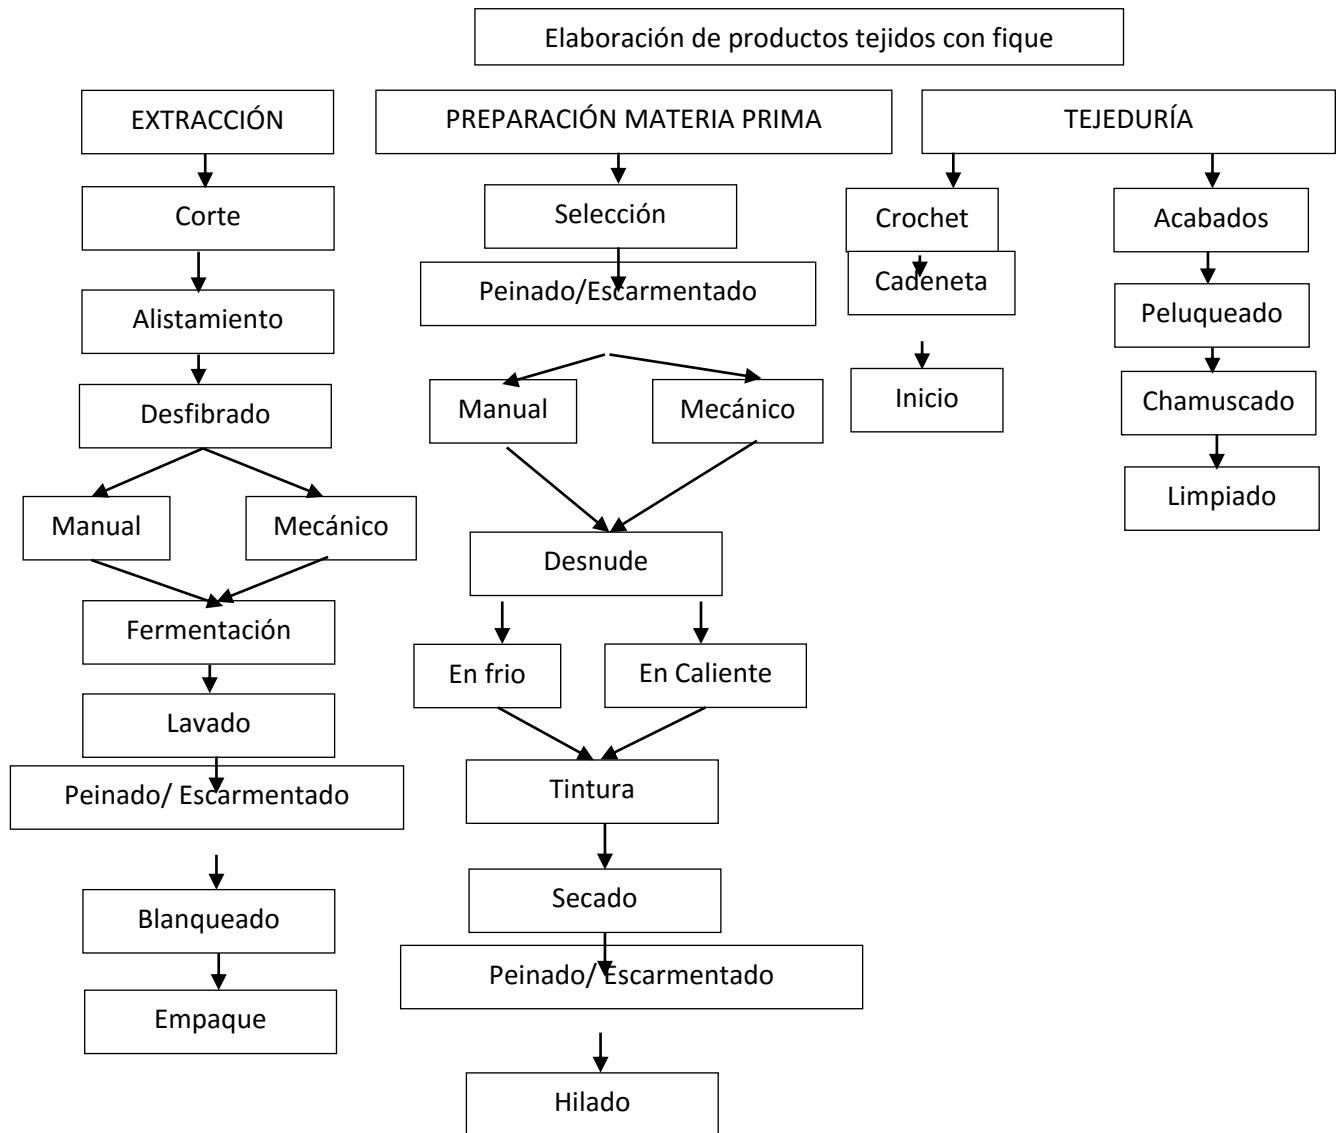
Elaboración de productos tejidos con fique

EXTRACCIÓN

Corte

Alistamiento

Desfibrado

Manual

Mecánico

Fermentación

Lavado

Peinado/ Escarmentado

Blanqueado

Empaque

PREPARACIÓN MATERIA PRIMA

Selección

Peinado/Escarmentado

Manual

Mecánico

Desnude

En frio

En Caliente

Tintura

Secado

Peinado/ Escarmentado

Hilado

TEJEDURÍA

Crochet

Cadeneta

Inicio

Acabados

Peluqueado

Chamuscado

Limpiado